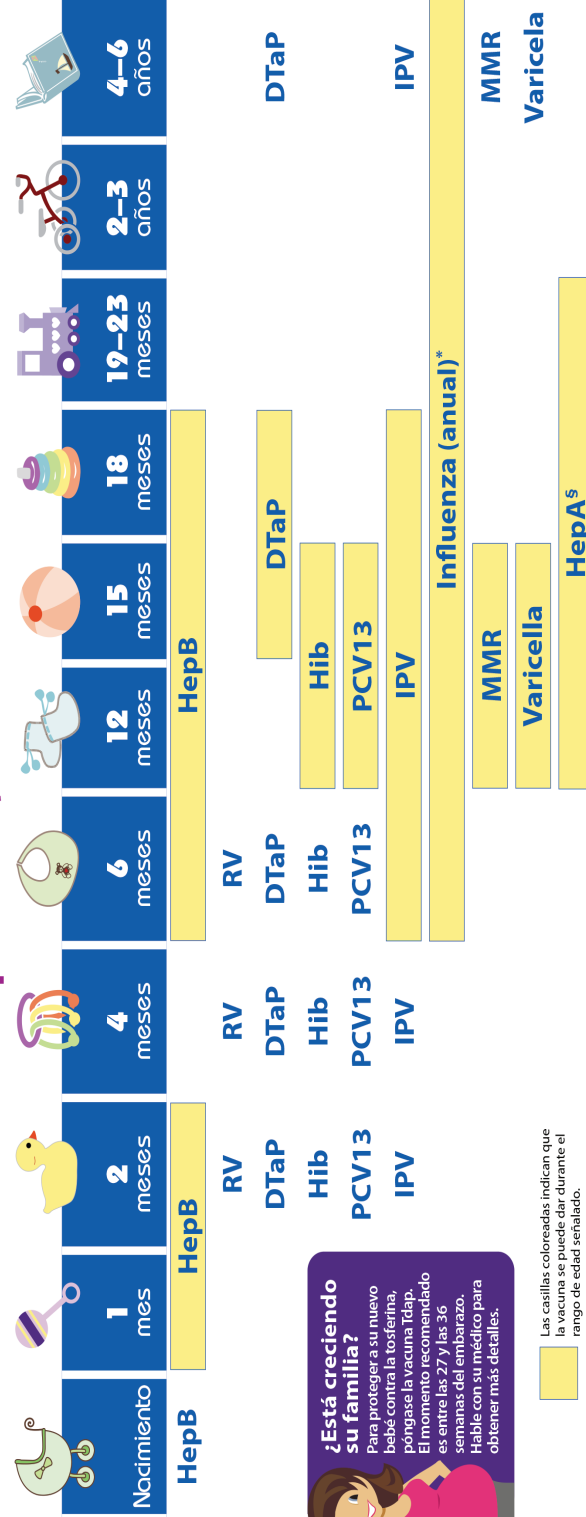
| Nacimiento | 1 mes | 2 meses | 4 meses | 6 meses | 12 meses | 15 meses | 18 meses | 19–23 meses | 2–3 años | 4–6 años |
|---|---|---|---|---|---|---|---|---|---|---|
| HepB | HepB | | | HepB | | | | | | |
| | | RV | RV | RV | | | | | | |
| | | DTaP | DTaP | DTaP | | DTaP | | | | DTaP |
| | | Hib | Hib | Hib | Hib | | | | | |
| | | PCV13 | PCV13 | PCV13 | PCV13 | | | | | |
| | | IPV | IPV | IPV | | | | | | IPV |
| | | | | Influenza (anual)* | | | | | | |
| | | | | | MMR | | | | | MMR |
| | | | | | Varicella | | | | | Varicela |
| | | | | | HepA§ | | | | | |

¿Está creciendo su familia?
Para proteger a su nuevo bebé contra la tosferina, póngase la vacuna Tdap. El momento recomendado es entre las 27 y las 36 semanas del embarazo. Hable con su médico para obtener más detalles.

Las casillas coloreadas indican que la vacuna se puede dar durante el rango de edad señalado.